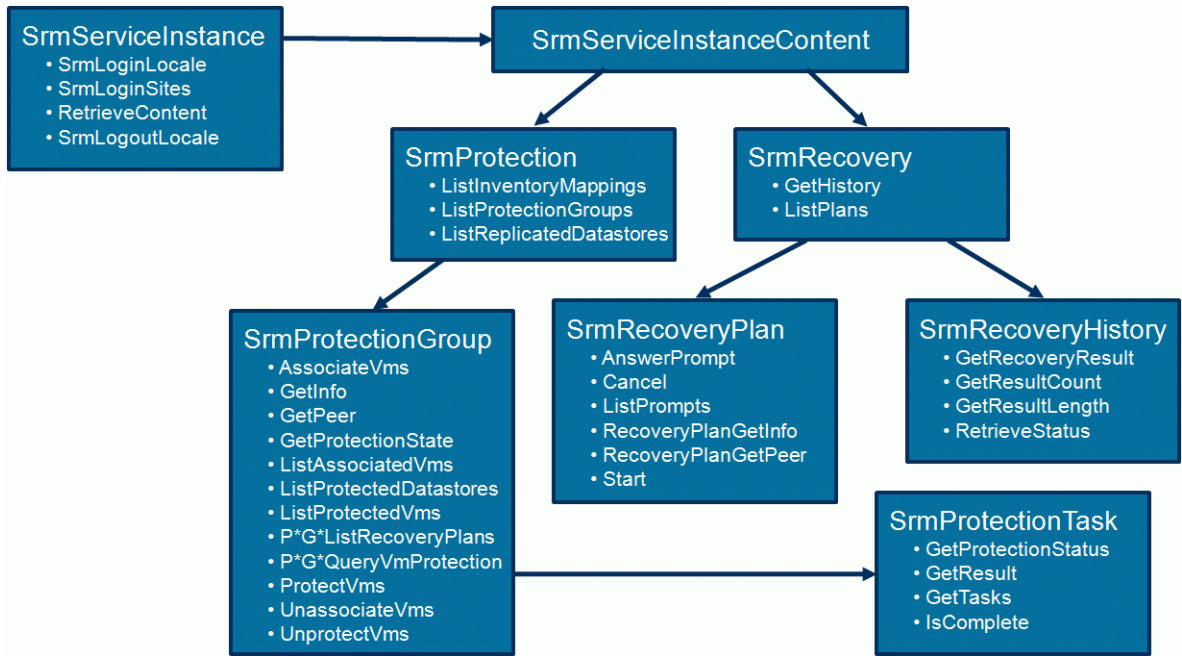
SrmServiceInstance
• SrmLoginLocale
• SrmLoginSites
• RetrieveContent
• SrmLogoutLocale

SrmServiceInstanceContent

SrmProtection
• ListInventoryMappings
• ListProtectionGroups
• ListReplicatedDatastores

SrmRecovery
• GetHistory
• ListPlans

SrmProtectionGroup
• AssociateVms
• GetInfo
• GetPeer
• GetProtectionState
• ListAssociatedVms
• ListProtectedDatastores
• ListProtectedVms
• P*G*ListRecoveryPlans
• P*G*QueryVmProtection
• ProtectVms
• UnassociateVms
• UnprotectVms

SrmRecoveryPlan
• AnswerPrompt
• Cancel
• ListPrompts
• RecoveryPlanGetInfo
• RecoveryPlanGetPeer
• Start

SrmRecoveryHistory
• GetRecoveryResult
• GetResultCount
• GetResultLength
• RetrieveStatus

SrmProtectionTask
• GetProtectionStatus
• GetResult
• GetTasks
• IsComplete